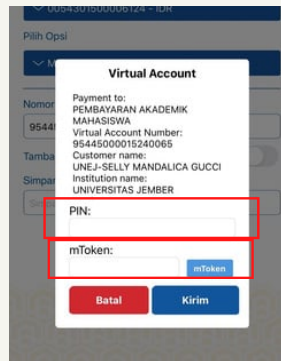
0054301500006124 - IDR

Pilih Opsi

M

Nomor

9544

Tamba

Simpa

Virtual Account

Payment to:
PEMBAYARAN AKADEMIK MAHASISWA
Virtual Account Number:
95445000015240065
Customer name:
UNEJ-SELLY MANDALICA GUCCI
Institution name:
UNIVERSITAS JEMBER

PIN:

mToken:

mToken

Batal

Kirim